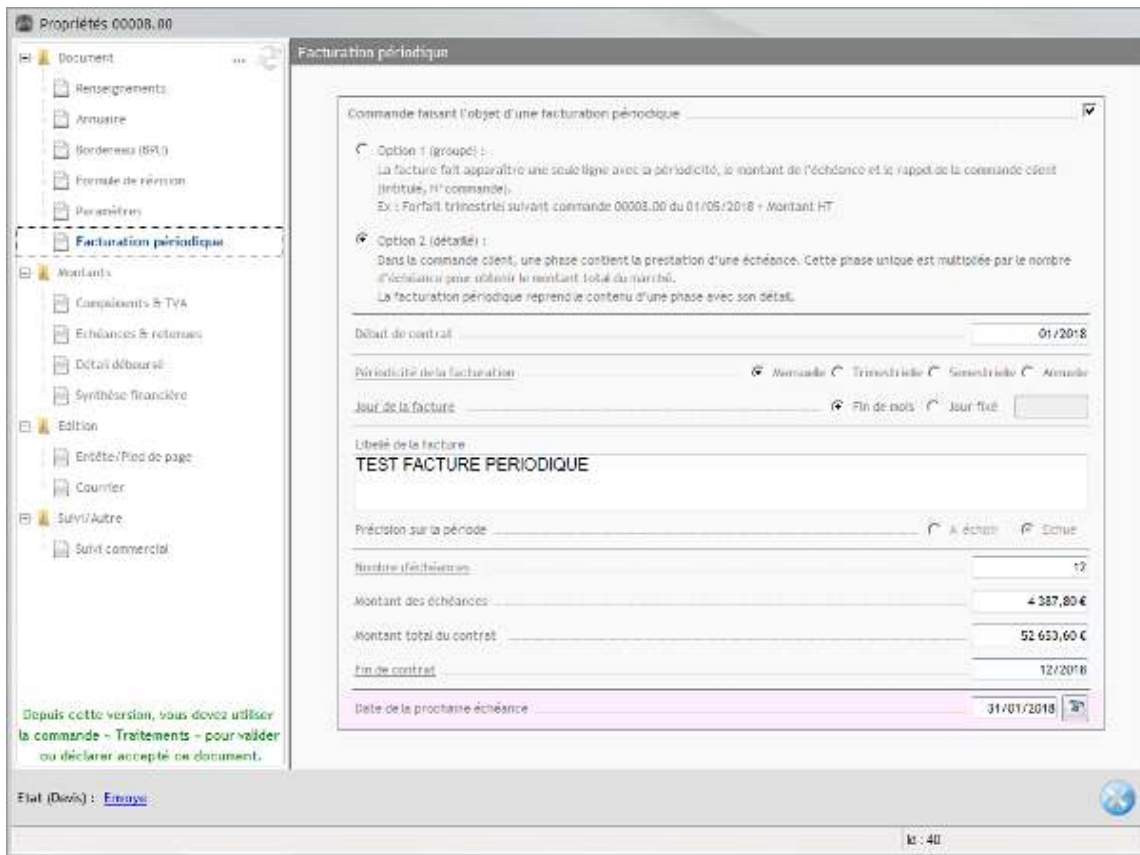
Propriétés 00008.00

Document
Renseignements
Annuaire
Bordereau (BPU)
Formule de révision
Paramètres
Facturation périodique
Montants
Compléments & TVA
Échéances & retenues
Détail déboursé
Synthèse financière
Edition
Entête/Pied de page
Courrier
Suivi/Autre
Suivi commercial

Depuis cette version, vous devez utiliser la commande - Traitements - pour valider ou déclarer accepté ce document.

Facturation périodique

Commande faisant l'objet d'une facturation périodique

Option 1 (groupé) :
La facture fait apparaître une seule ligne avec la périodicité, le montant de l'échéance et le rappel de la commande client (intitulé, N° commande).
Ex : Forfait trimestriel suivant commande 00008.00 du 01/05/2018 - Montant HT

Option 2 (détaillé) :
Dans la commande client, une phase contient la prestation d'une échéance. Cette phase unique est multipliée par le nombre d'échéance pour obtenir le montant total du marché.
La facturation périodique reprend le contenu d'une phase avec son détail.

Début de contrat 01/2018

Périodicité de la facturation Mensuelle Trimestrielle Semestrielle Annuelle

Jour de la facture Fin de mois Jour fixé

Libellé de la facture
TEST FACTURE PERIODIQUE

Précision sur la période A échoir Echue

Nombre d'échéances 12

Montant des échéances 4 387,80 €

Montant total du contrat 52 653,60 €

Fin de contrat 12/2018

Date de la prochaine échéance 31/01/2018

Etat (Devis) : Envoyé

Id : 40